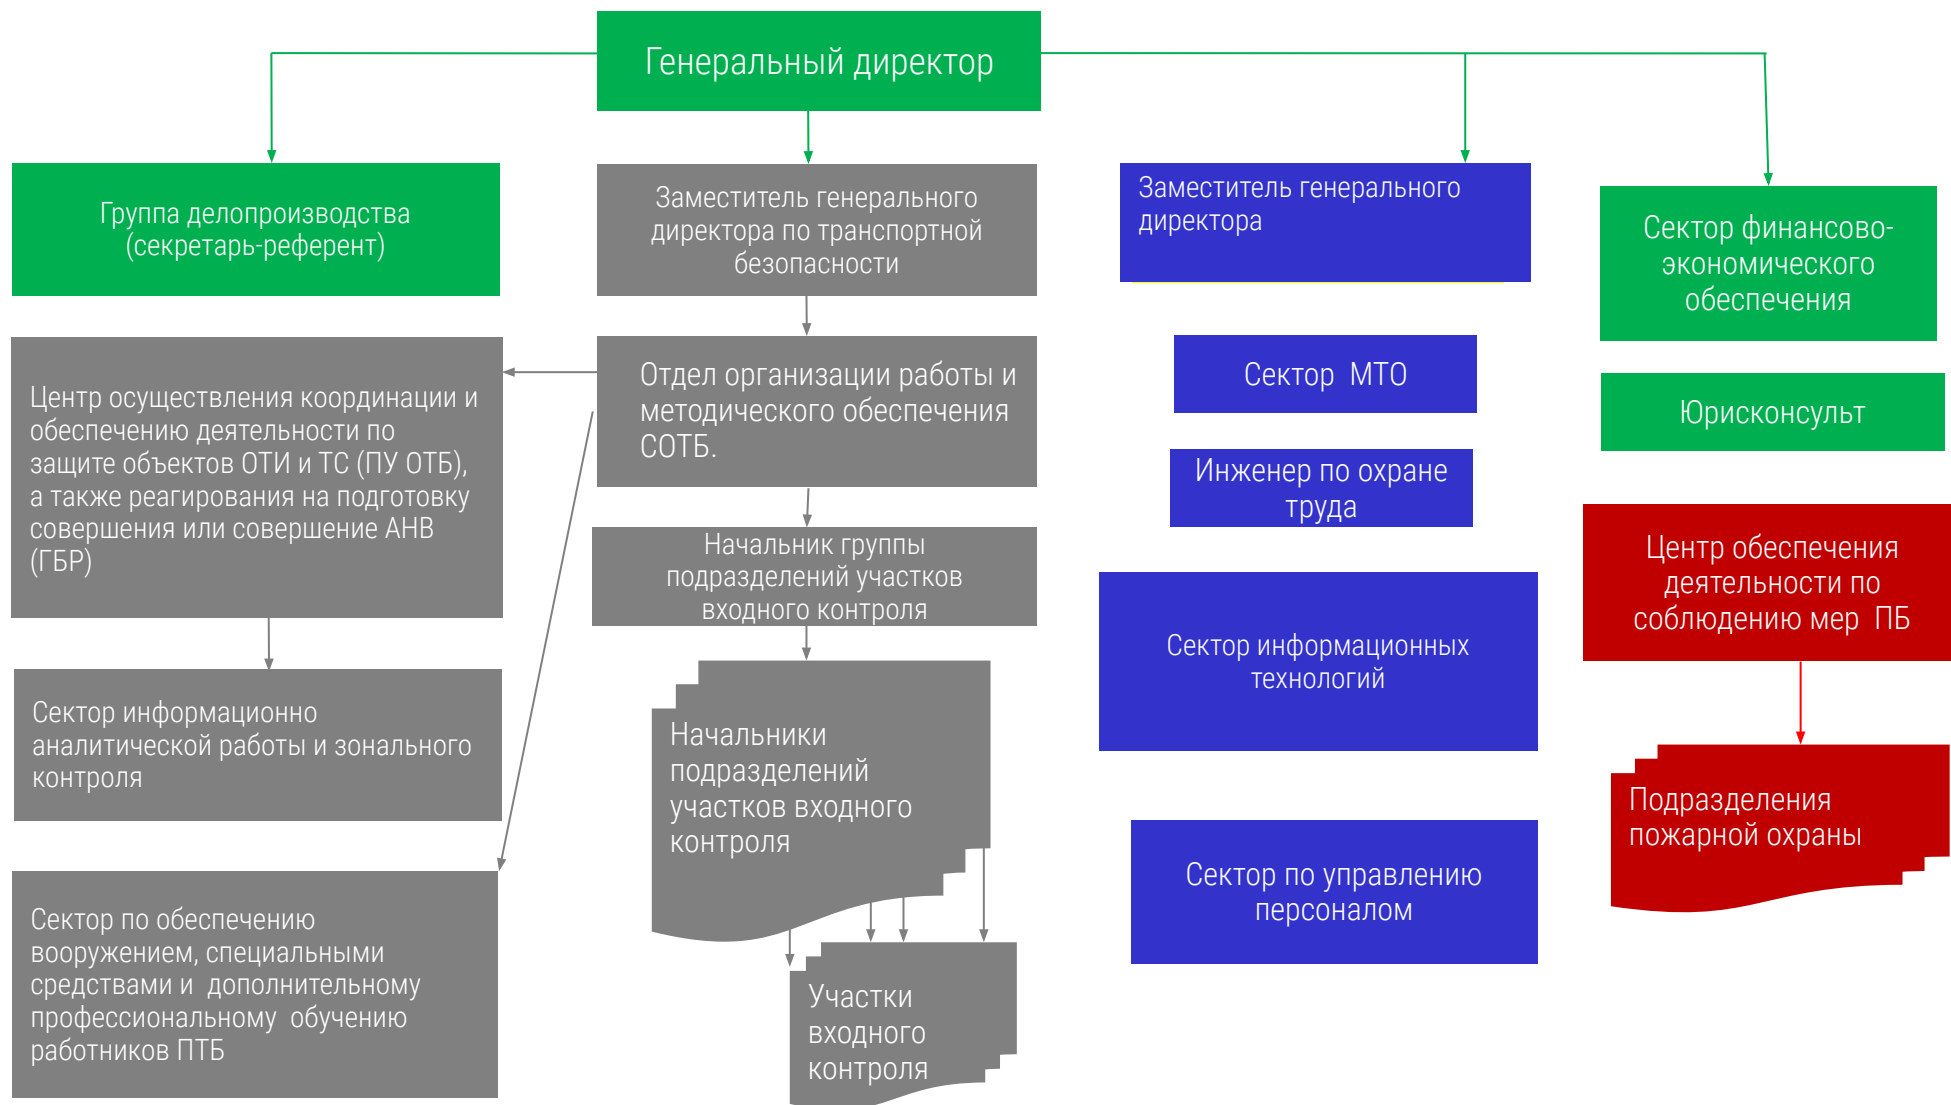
Генеральный директор

Группа делопроизводства (секретарь-референт)

Заместитель генерального директора по транспортной безопасности

Заместитель генерального директора

Сектор финансово-экономического обеспечения

Центр осуществления координации и обеспечению деятельности по защите объектов ОТИ и ТС (ПУ ОТБ), а также реагирования на подготовку совершения или совершение АНВ (ГБР)

Отдел организации работы и методического обеспечения СОТБ.

Сектор МТО

Юрисконсульт

Инженер по охране труда

Начальник группы подразделений участков входного контроля

Центр обеспечения деятельности по соблюдению мер ПБ

Сектор информационно аналитической работы и зонального контроля

Начальники подразделений участков входного контроля

Сектор информационных технологий

Подразделения пожарной охраны

Сектор по обеспечению вооружением, специальными средствами и дополнительному профессиональному обучению работников ПТБ

Сектор по управлению персоналом

Участки входного контроля